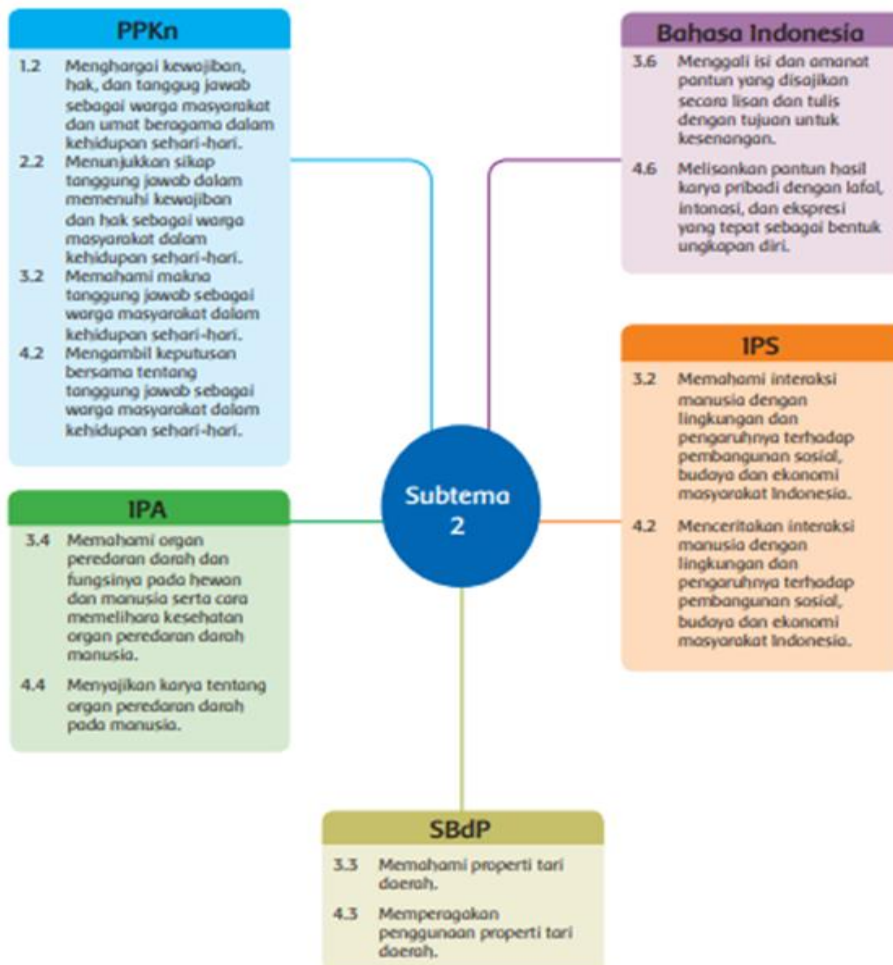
PPKn

1.2 Menghargai kewajiban, hak, dan tanggug jawab sebagai warga masyarakat dan umat beragama dalam kehidupan sehari-hari.

2.2 Menunjukkan sikap tanggung jawab dalam memenuhi kewajiban dan hak sebagai warga masyarakat dalam kehidupan sehari-hari.

3.2 Memahami makna tanggung jawab sebagai warga masyarakat dalam kehidupan sehari-hari.

4.2 Mengambil keputusan bersama tentang tanggung jawab sebagai warga masyarakat dalam kehidupan sehari-hari.

Bahasa Indonesia

3.6 Menggali isi dan amanat pantun yang disajikan secara lisan dan tulis dengan tujuan untuk kesenangan.

4.6 Melisankan pantun hasil karya pribadi dengan lafal, intonasi, dan ekspresi yang tepat sebagai bentuk ungkapan diri.

IPS

3.2 Memahami interaksi manusia dengan lingkungan dan pengaruhnya terhadap pembangunan sosial, budaya dan ekonomi masyarakat Indonesia.

4.2 Menceritakan interaksi manusia dengan lingkungan dan pengaruhnya terhadap pembangunan sosial, budaya dan ekonomi masyarakat Indonesia.

Subtema 2

IPA

3.4 Memahami organ peredaran darah dan fungsinya pada hewan dan manusia serta cara memelihara kesehatan organ peredaran darah manusia.

4.4 Menyajikan karya tentang organ peredaran darah pada manusia.

SBdP

3.3 Memahami properti tari daerah.

4.3 Memperagakan penggunaan properti tari daerah.